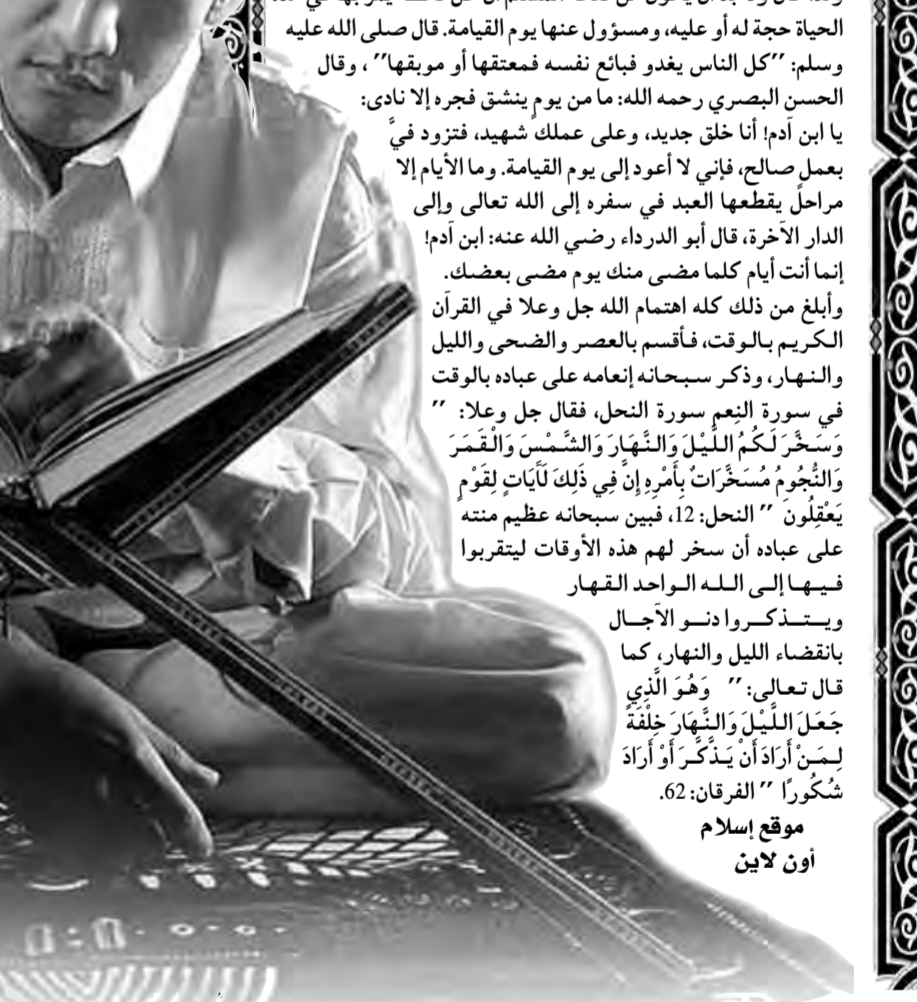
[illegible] الحياة حجة له أو عليه، ومسؤول عنها يوم القيامة. قال صلى الله عليه وسلم: ″كل الناس يغدو فبائع نفسه فمعتقها أو موبقها″، وقال الحسن البصري رحمه الله: ما من يوم ينشق فجره إلا نادى: يا ابن آدم! أنا خلق جديد، وعلى عملك شهيد، فتزود فيَّ بعمل صالح، فإني لا أعود إلى يوم القيامة. وما الأيام إلا مراحلٌ يقطعها العبد في سفره إلى الله تعالى وإلى الدار الآخرة، قال أبو الدرداء رضي الله عنه: ابن آدم! إنما أنت أيام كلما مضى منك يوم مضى بعضك.

وأبلغ من ذلك كله اهتمام الله جل وعلا في القرآن الكريم بالوقت، فأقسم بالعصر والضحى والليل والنهار، وذكر سبحانه إنعامه على عباده بالوقت في سورة النِعم سورة النحل، فقال جل وعلا: ″ وَسَخَّرَ لَكُمُ اللَّيْلَ وَالنَّهَارَ وَالشَّمْسَ وَالْقَمَرَ وَالنُّجُومُ مُسَخَّرَاتٌ بِأَمْرِهِ إِنَّ فِي ذَلِكَ لَآيَاتٍ لِقَوْمٍ يَعْقِلُونَ ″ النحل: 12، فبين سبحانه عظيم منته على عباده أن سخر لهم هذه الأوقات ليتقربوا فيها إلى الله الواحد القهار ويتذكروا دنو الآجال بانقضاء الليل والنهار، كما قال تعالى: ″ وَهُوَ الَّذِي جَعَلَ اللَّيْلَ وَالنَّهَارَ خِلْفَةً لِمَنْ أَرَادَ أَنْ يَذَّكَّرَ أَوْ أَرَادَ شُكُورًا ″ الفرقان: 62.

موقع إسلام أون لاين